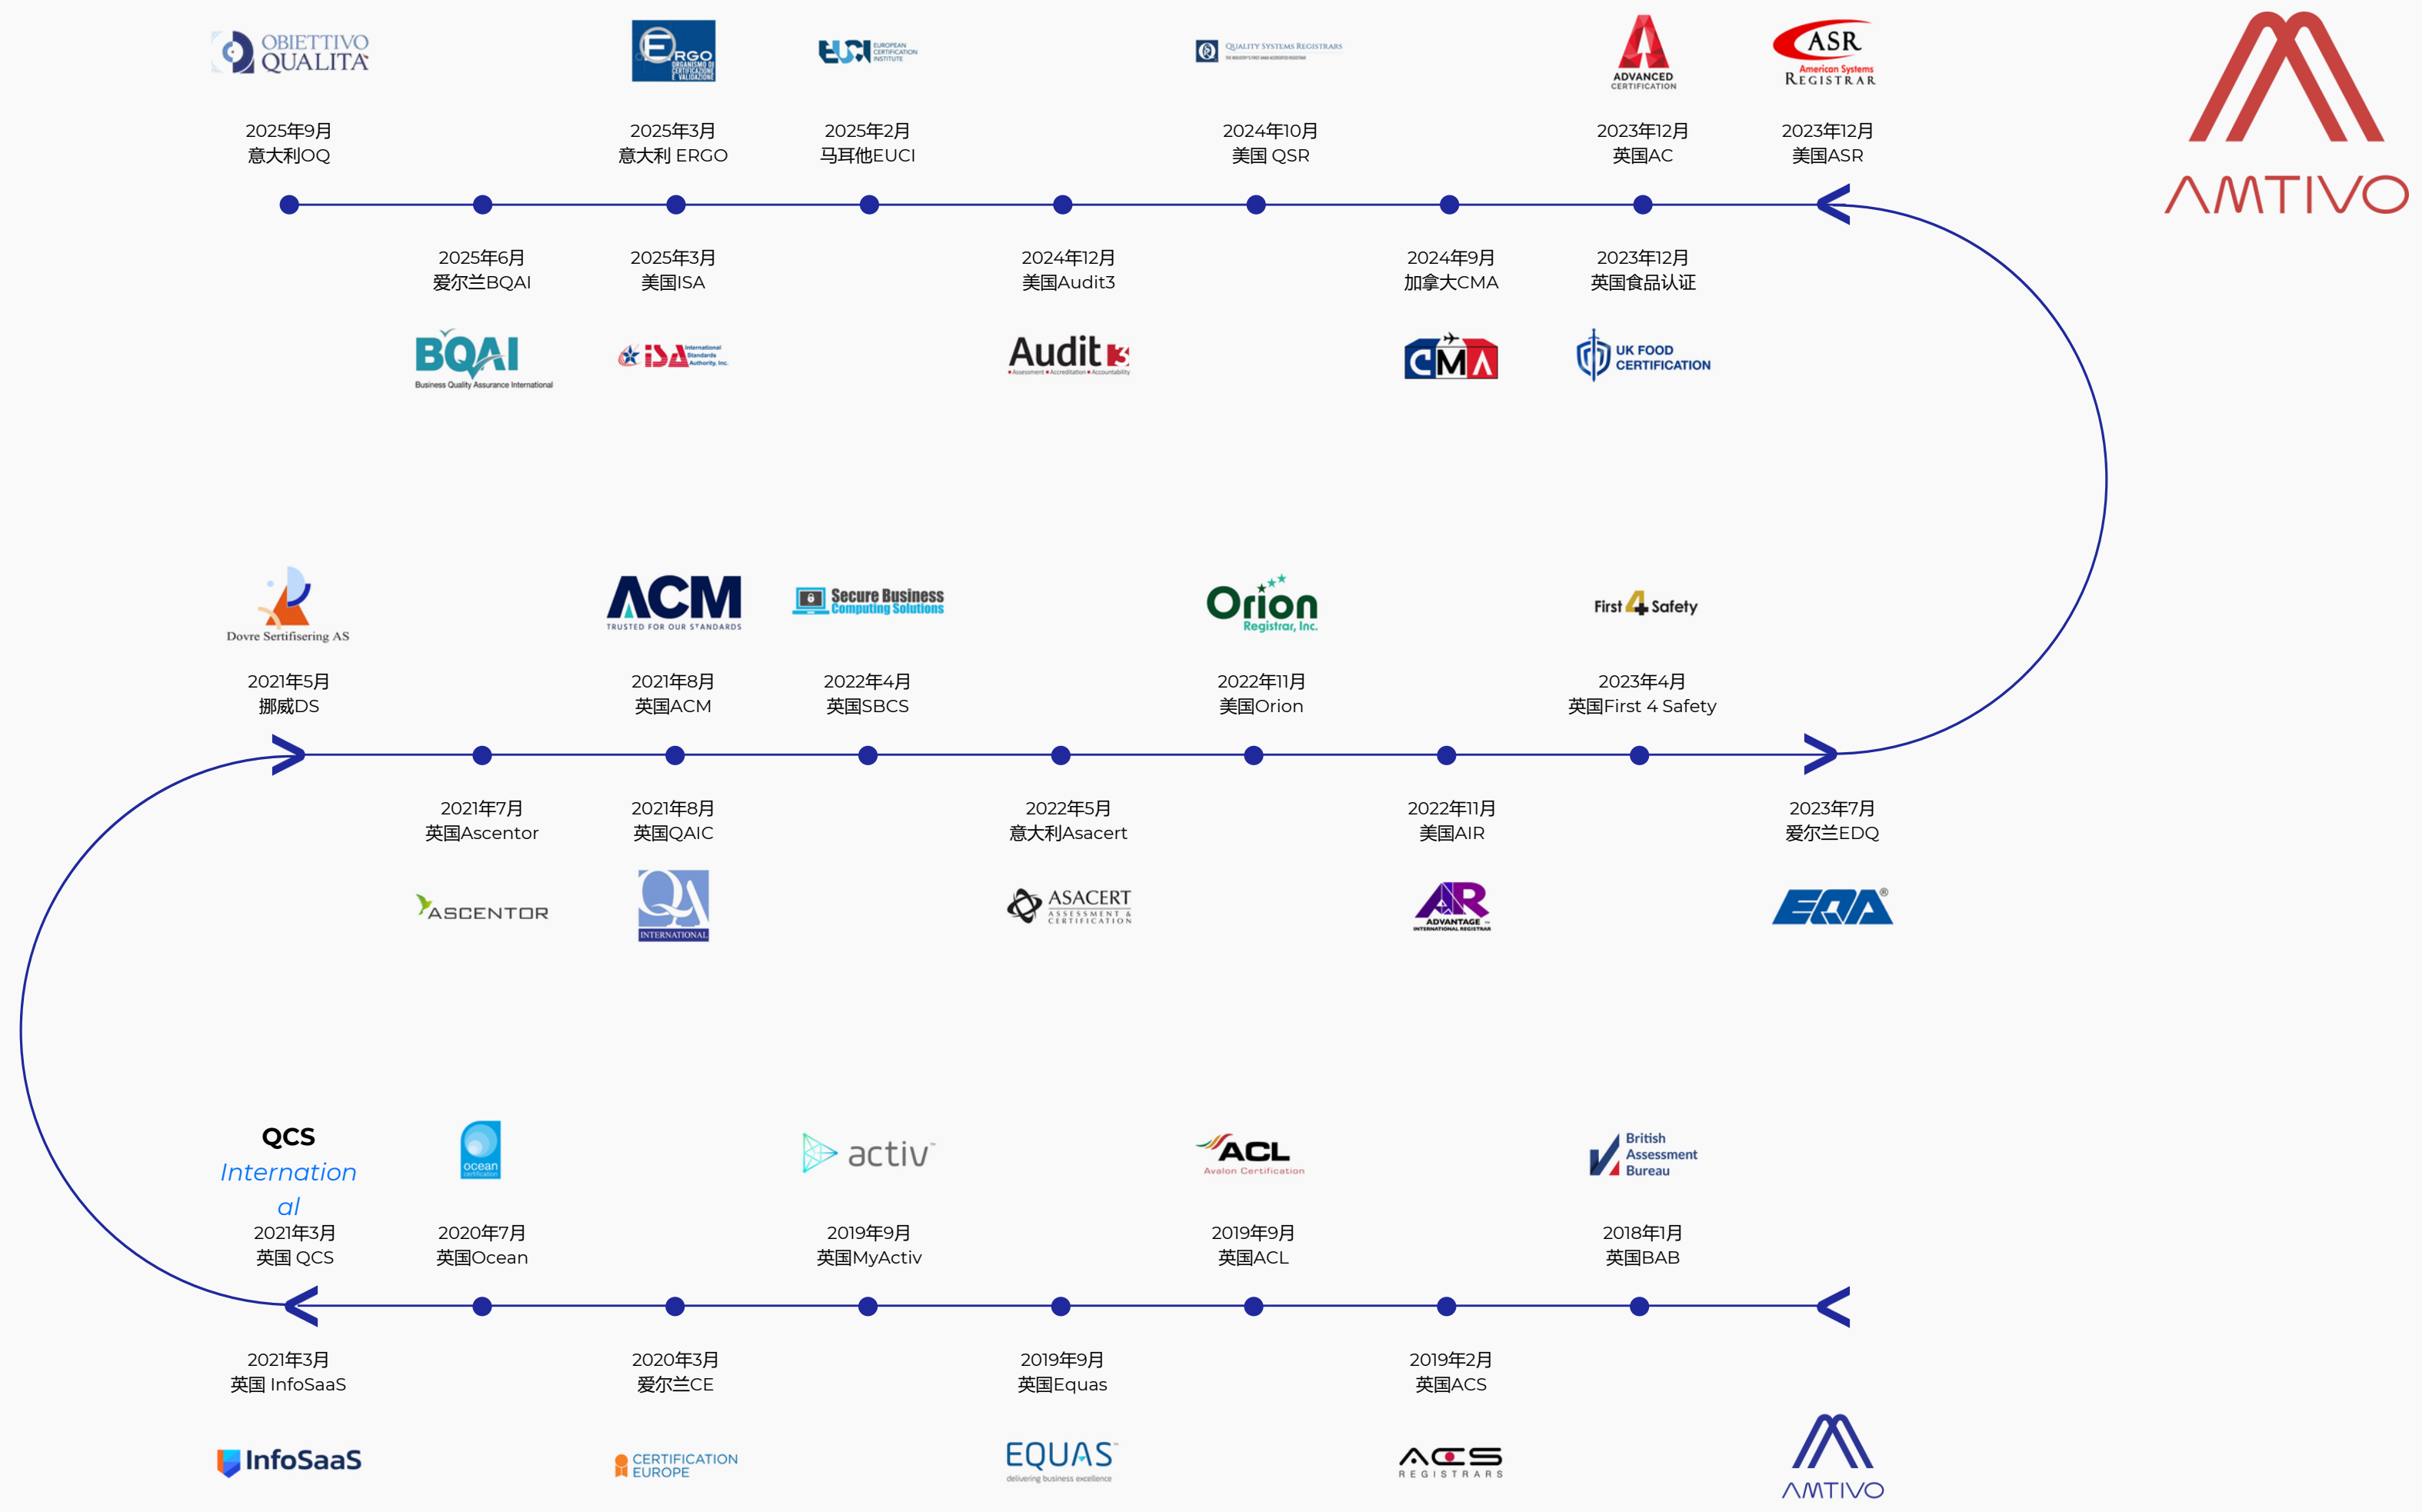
OBIETTIVO QUALITÀ

ERGO

EUCI

QUALITY SYSTEMS REGISTRARS

ADVANCED CERTIFICATION

ASR American Systems Registrar

AMTIVO

2025年9月
意大利OQ

2025年3月
意大利 ERGO

2025年2月
马耳他EUCI

2024年10月
美国 QSR

2023年12月
英国AC

2023年12月
美国ASR

2025年6月
爱尔兰BQAI

2025年3月
美国ISA

2024年12月
美国Audit3

2024年9月
加拿大CMA

2023年12月
英国食品认证

BQAI Business Quality Assurance International

ISA International Standards Authority, Inc.

Audit3

CMA

UK FOOD CERTIFICATION

Dovre Sertifisering AS

ACM TRUSTED FOR OUR STANDARDS

Secure Business Computing Solutions

Orion Registrar, Inc.

First 4 Safety

2021年5月
挪威DS

2021年8月
英国ACM

2022年4月
英国SBCS

2022年11月
美国Orion

2023年4月
英国First 4 Safety

2021年7月
英国Ascentor

2021年8月
英国QAIC

2022年5月
意大利Asacert

2022年11月
美国AIR

2023年7月
爱尔兰EDQ

ASCENTOR

QA INTERNATIONAL

ASACERT ASSESSMENT & CERTIFICATION

AR ADVANTAGE INTERNATIONAL REGISTRAR

EQA

QCS International

ocean certification

activ

ACL Avalon Certification

British Assessment Bureau

2021年3月
英国 QCS

2020年7月
英国Ocean

2019年9月
英国MyActiv

2019年9月
英国ACL

2018年1月
英国BAB

2021年3月
英国 InfoSaaS

2020年3月
爱尔兰CE

2019年9月
英国Equas

2019年2月
英国ACS

InfoSaaS

CERTIFICATION EUROPE

EQUAS delivering business excellence

ACS REGISTRARS

AMTIVO